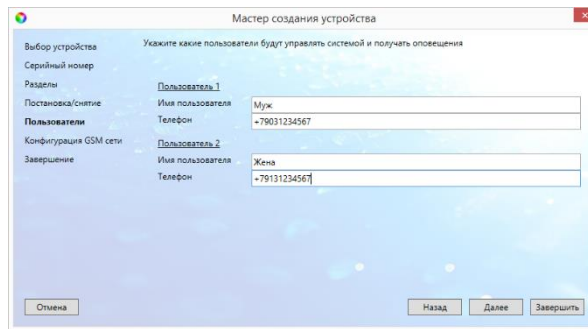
Мастер создания устройства

Выбор устройства
Серийный номер
Разделы
Постановка/снятие
Пользователи
Конфигурация GSM сети
Завершение

Укажите какие пользователи будут управлять системой и получать оповещения

Пользователь 1
Имя пользователя
Муж
Телефон
+79031234567

Пользователь 2
Имя пользователя
Жена
Телефон
+79131234567

Отмена
Назад
Далее
Завершить